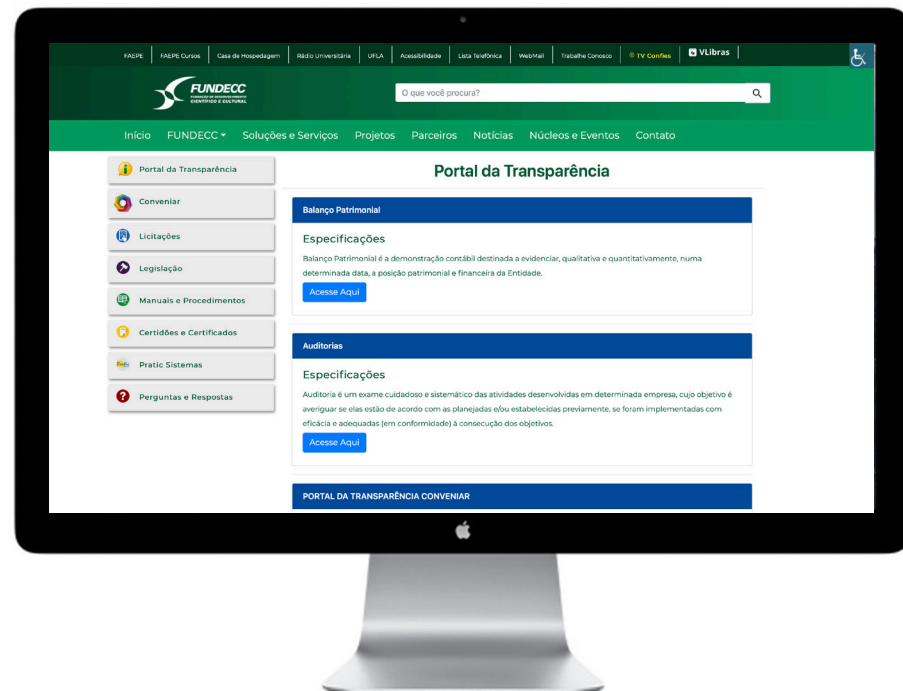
FAEPE | FAEPE Cursos | Casa de Hospedagem | Rádio Universitária | UFLA | Acessibilidade | Lista Telefônica | WebMail | Trabalhe Conosco | TV Confies | VLibras

FUNDECC
FUNDAÇÃO DE DESENVOLVIMENTO CIENTÍFICO E CULTURAL

O que você procura?

Início FUNDECC Soluções e Serviços Projetos Parceiros Notícias Núcleos e Eventos Contato

Portal da Transparência
Conveniar
Licitações
Legislação
Manuais e Procedimentos
Certidões e Certificados
Pratic Sistemas
Perguntas e Respostas

Portal da Transparência

Balanço Patrimonial

Especificações

Balanço Patrimonial é a demonstração contábil destinada a evidenciar, qualitativa e quantitativamente, numa determinada data, a posição patrimonial e financeira da Entidade.

Acesse Aqui

Auditorias

Especificações

Auditoria é um exame cuidadoso e sistemático das atividades desenvolvidas em determinada empresa, cujo objetivo é averiguar se elas estão de acordo com as planejadas e/ou estabelecidas previamente, se foram implementadas com eficácia e adequadas (em conformidade) à consecução dos objetivos.

Acesse Aqui

PORTAL DA TRANSPARÊNCIA CONVENIAR